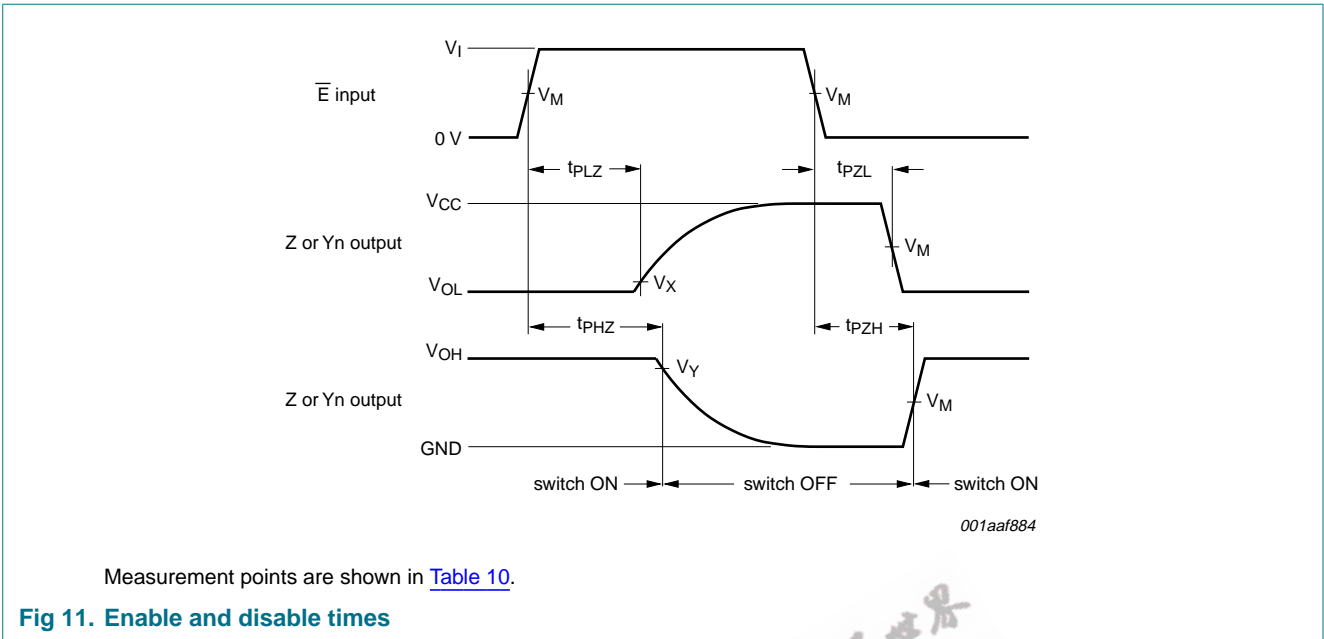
$V_I$

$\overline{E}$ input

$V_M$

$V_M$

0 V

$t_{PLZ}$

$t_{PZL}$

$V_{CC}$

Z or Yn output

$V_M$

$V_{OL}$

$V_X$

$t_{PHZ}$

$t_{PZH}$

$V_{OH}$

$V_Y$

Z or Yn output

$V_M$

GND

switch ON

switch OFF

switch ON

001aaf884

Measurement points are shown in Table 10.

Fig 11. Enable and disable times